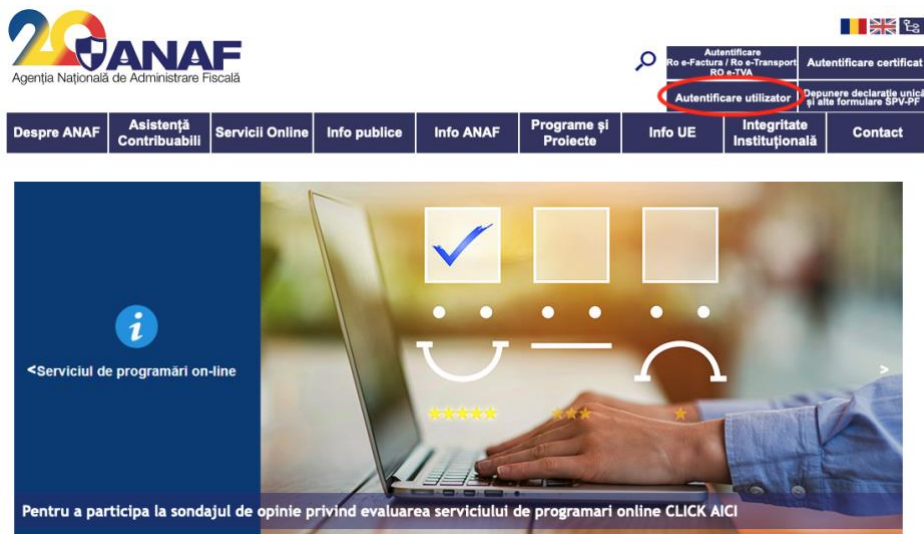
20 ANAF
Agenția Națională de Administrare Fiscală

Autentificare Ro e-Factura / Ro e-Transport RO e-TVA

Autentificare certificat

Autentificare utilizator

Depunere declarație unică și alte formulare SPV-PF

Despre ANAF

Asistență Contribuabili

Servicii Online

Info publice

Info ANAF

Programe și Proiecte

Info UE

Integritate Instituțională

Contact

<Serviciul de programări on-line

>

Pentru a participa la sondajul de opinie privind evaluarea serviciului de programari online CLICK AICI